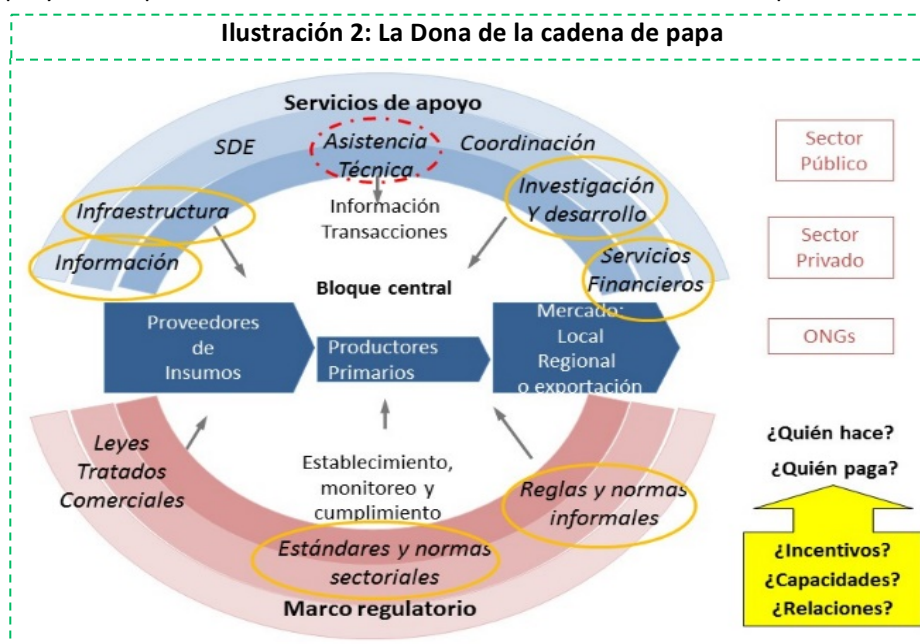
Ilustración 2: La Dona de la cadena de papa

Servicios de apoyo

SDE

Asistencia Técnica

Coordinación

Infraestructura

Investigación Y desarrollo

Información

Servicios Financieros

Información Transacciones

Bloque central

Proveedores de Insumos

Productores Primarios

Mercado: Local Regional o exportación

Leyes Tratados Comerciales

Establecimiento, monitoreo y cumplimiento

Reglas y normas informales

Estándares y normas sectoriales

Marco regulatorio

Sector Público

Sector Privado

ONGs

¿Quién hace?

¿Quién paga?

¿Incentivos?
¿Capacidades?
¿Relaciones?